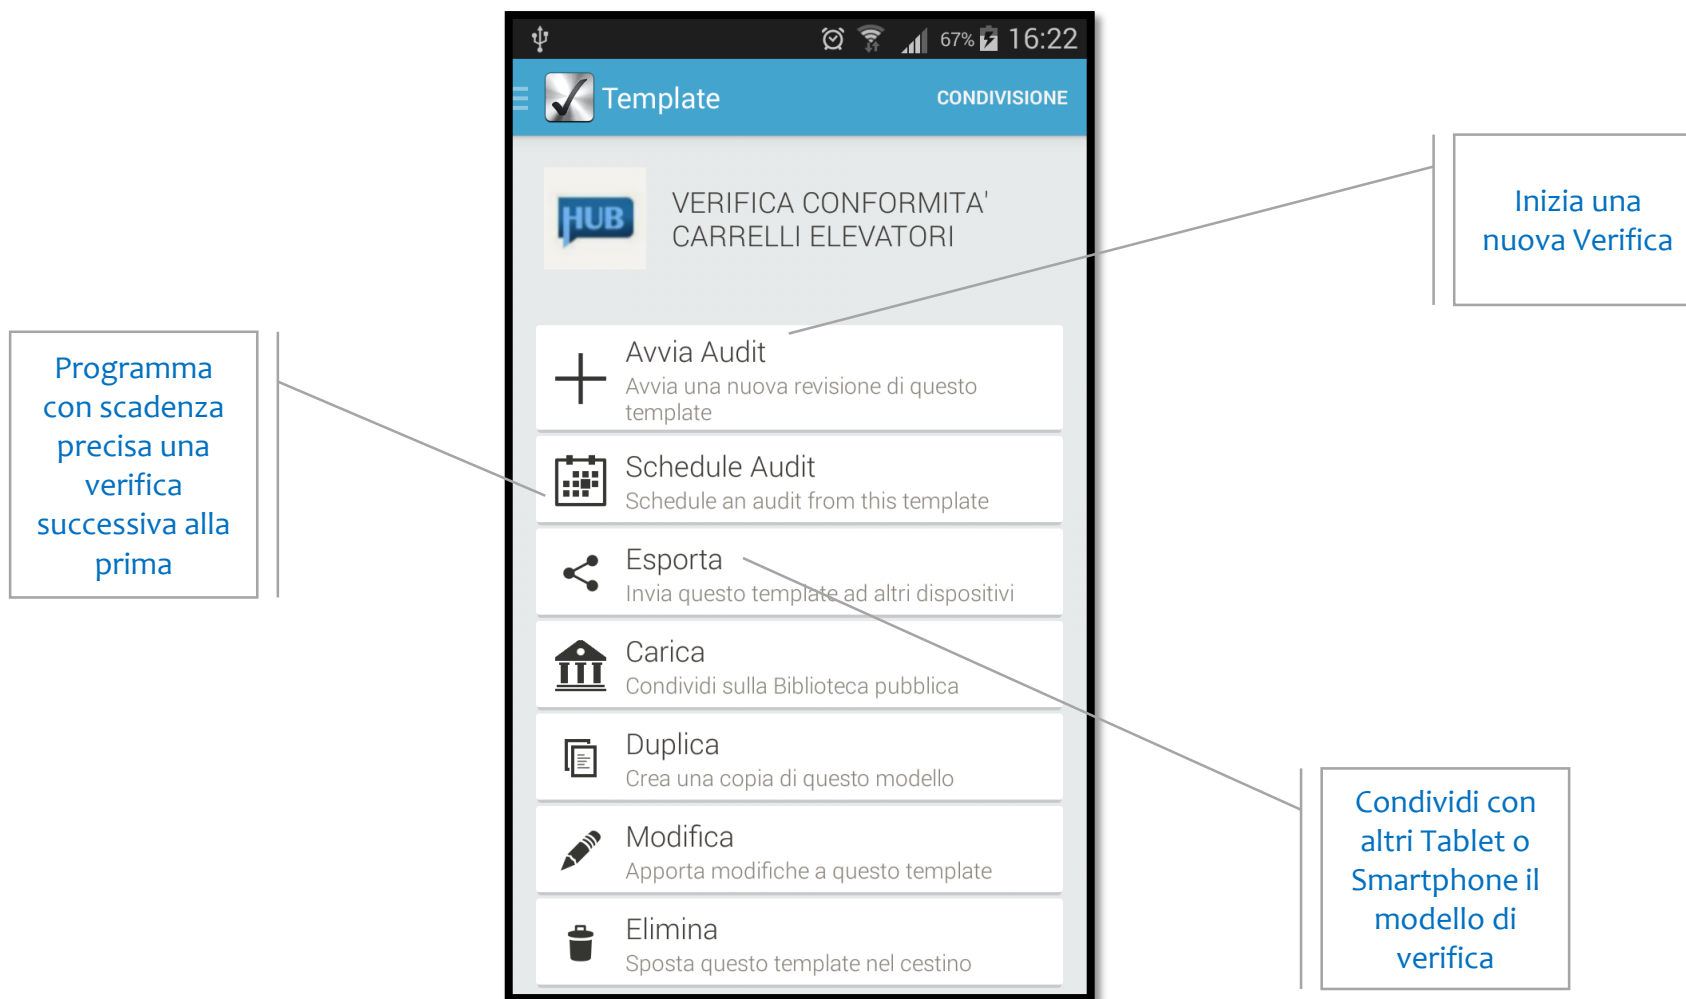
67% 16:22

Template CONDIVISIONE

HUB

VERIFICA CONFORMITA' CARRELLI ELEVATORI

Inizia una nuova Verifica

Programma con scadenza precisa una verifica successiva alla prima

Avvia Audit
Avvia una nuova revisione di questo template

Schedule Audit
Schedule an audit from this template

Esporta
Invia questo template ad altri dispositivi

Carica
Condividi sulla Biblioteca pubblica

Duplica
Crea una copia di questo modello

Modifica
Apporta modifiche a questo template

Elimina
Sposta questo template nel cestino

Condividi con altri Tablet o Smartphone il modello di verifica